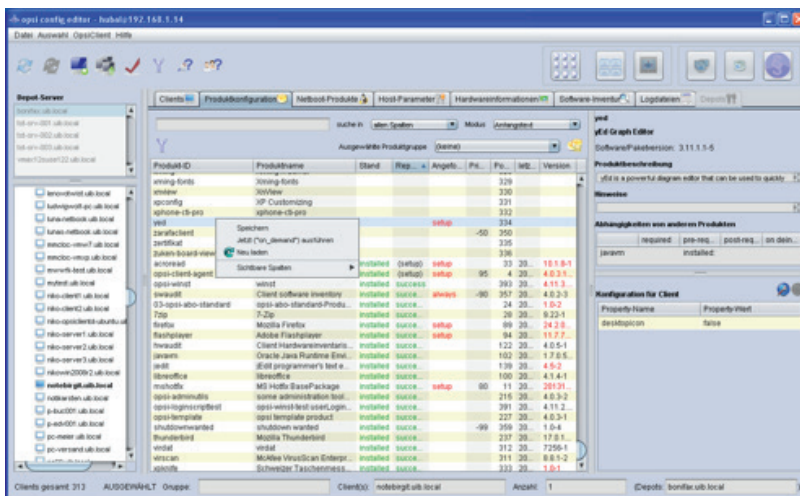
opsi config editor - hubalz@192.168.1.14
Datei Auswahl OpsiClient Hilfe

Depot-Server
bonifax.uib.local
bd-srv-001.uib.local
bd-srv-002.uib.local
bd-srv-003.uib.local
vmwr12ouser122.uib.local

lenovotwist.uib.local
ludwigwolf-pc.uib.local
luna-netbook.uib.local
lunas-netbook.uib.local
mncdoc-vmw7.uib.local
mncdoc-vmxp.uib.local
mvnerfi-test.uib.local
mutest.uib.local
niko-client1.uib.local
niko-client2.uib.local
niko-opsiclientd-ubuntu.uib.local
niko-server1.uib.local
niko-server2.uib.local
niko-server3.uib.local
nikowin2008r2.uib.local
notebirgit.uib.local
notbkarsten.uib.local
p-buc001.uib.local
p-edi001.uib.local
pc-meier.uib.local
pc-versand.uib.local

Clients | Produktkonfiguration | Netboot-Produkte | Host-Parameter | Hardwareinformationen | Software-Inventur | Logdateien | Depots

suche in [alle Spalten] Modus [Anfangstext]
Ausgewählte Produktgruppe [(keine)]

| Produkt-ID | Produktname | Stand | Rep... | Angefo... | Pri... | Po... | letz... | Version |
|---|---|---|---|---|---|---|---|---|
| xming-fonts | Xming-fonts | | | | | 329 | | |
| xmview | XmView | | | | | 330 | | |
| xpconfig | XP Customizing | | | | | 331 | | |
| xphone-cti-pro | xphone-cti-pro | | | | | 332 | | |
| yed | | | | setup | | 334 | | |
| zarafaclient | | | | | -50 | 350 | | |
| zertifikat | | | | | | 335 | | |
| zukem-board-view | | | | | | 336 | | |
| acroread | | installed | (setup) | setup | | 33 | 20... | 10.1.8-1 |
| opsi-client-agent | | installed | (setup) | setup | 95 | 4 | 20... | 4.0.3.1... |
| opsi-winst | winst | installed | success | | | 393 | 20... | 4.11.3... |
| swaudit | Client software inventory | installed | succe... | always | -90 | 357 | 20... | 4.0.2-3 |
| 03-opsi-abo-standard | opsi-abo-standard-Produ... | installed | succe... | | | 24 | 20... | 1.0-2 |
| 7zip | 7-Zip | installed | succe... | | | 26 | 20... | 9.22-1 |
| firefox | Mozilla Firefox | installed | succe... | setup | | 89 | 20... | 24.2.0... |
| flashplayer | Adobe Flashplayer | installed | succe... | setup | | 94 | 20... | 11.7.7... |
| hwaudit | Client Hardwareinventaris... | installed | succe... | | | 122 | 20... | 4.0.5-1 |
| javavm | Oracle Java Runtime Envi... | installed | succe... | | | 102 | 20... | 1.7.0.5... |
| jedit | jEdit programmer's text e... | installed | succe... | | | 139 | 20... | 4.5-2 |
| libreoffice | libreoffice | installed | succe... | | | 100 | 20... | 4.1.4-1 |
| mshotfix | MS Hotfix BasePackage | installed | succe... | setup | 80 | 11 | 20... | 20131... |
| opsi-adminutils | some administration tool... | installed | succe... | | | 215 | 20... | 4.0.3-2 |
| opsi-loginscripttest | opsi-winst-test userLogin... | installed | succe... | | | 391 | 20... | 4.11.2... |
| opsi-template | opsi template product | installed | succe... | | | 227 | 20... | 4.0.3-1 |
| shutdownwanted | shutdown wanted | installed | succe... | | -99 | 359 | 20... | 1.0-4 |
| thunderbird | Mozilla Thunderbird | installed | succe... | | | 237 | 20... | 17.0.1... |
| virdat | virdat | installed | succe... | | | 312 | 20... | 7256-1 |
| virscan | McAfee VirusScan Enterpr... | installed | succe... | | | 313 | 20... | 8.8.1-2 |
| xploofe | Schweizer Taschenmess... | installed | succe... | | | 333 | 20... | 1.0-1 |

Speichern
Jetzt ("on_demand") ausführen
Neu laden
Sichtbare Spalten

yed
yEd Graph Editor
Software/Paketversion: 3.11.1-5
Produktbeschreibung
yEd is a powerful diagram editor that can be used to quickly
Hinweise
Abhängigkeiten von anderen Produkten
| | required | pre-req... | post-req... | on dein... |
|---|---|---|---|---|
| javavm | | installed | | |

Konfiguration für Client
| Property-Name | Property-Wert |
|---|---|
| desktopicon | false |

Clients gesamt: 313 AUSGEWÄHLT Gruppe: Client(s): notebirgit.uib.local Anzahl: 1 Depots: bonifax.uib.local